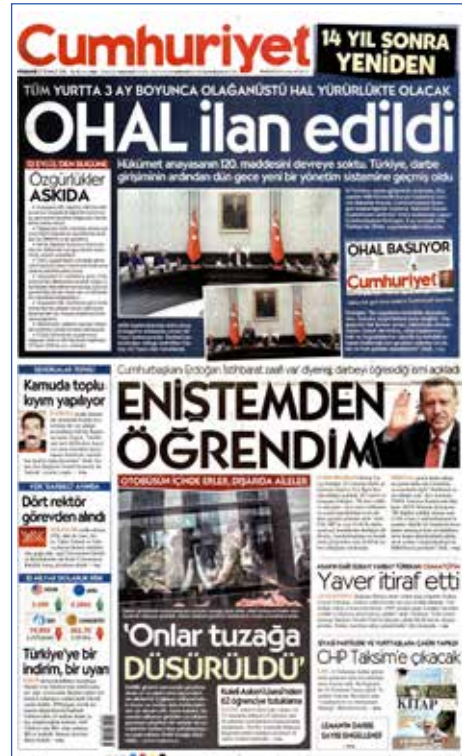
Cumhuriyet

14 YIL SONRA YENİDEN

TÜM YURTTA 3 AY BOYUNCA OLAĞANÜSTÜ HAL YÜRÜRLÜKTE OLACAK

OHAL ilan edildi

Hükümet anayasanın 120. maddesini devreye soktu. Türkiye, darbe girişiminin ardından dün gece yeni bir yönetim sistemine geçmiş oldu

12 EYLÜL'DEN BUGÜNE

Özgürlükler ASKIDA

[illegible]

OHAL BAŞLIYOR

Cumhuriyet

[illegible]

Cumhurbaşkanı Erdoğan İstihbarat zaafı var diyerek darbeyi öğrendiği ismi açıkladı

ENİŞTEMDEN ÖĞRENDİM

Kamuda toplu kıyım yapılıyor

Dört rektör görevden alındı

Türkiye'ye bir indirim, bir uyarı

OTOBÜSÜN İÇİNDE ERLER, DIŞARIDA AİLELER

'Onlar tuzağa DÜŞÜRÜLDÜ'

Kuleli Askeri Lisesi'nden 62 öğrenciye tutuklama

Yaver itiraf etti

CHP Taksim'e çıkacak

KİTAP

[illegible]